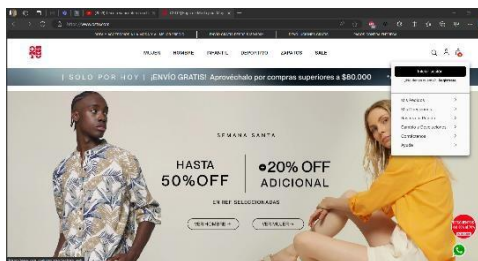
MUJER HOMBRE INFANTIL DEPORTIVO ZAPATOS SALE

| SOLO POR HOY | ¡ENVÍO GRATIS! Aprovéchalo por compras superiores a $60.000

SEMANA SANTA

HASTA 50%OFF

+20% OFF ADICIONAL

EN REF SELECCIONADAS

VER HOMBRE +

VER MUJER +

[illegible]